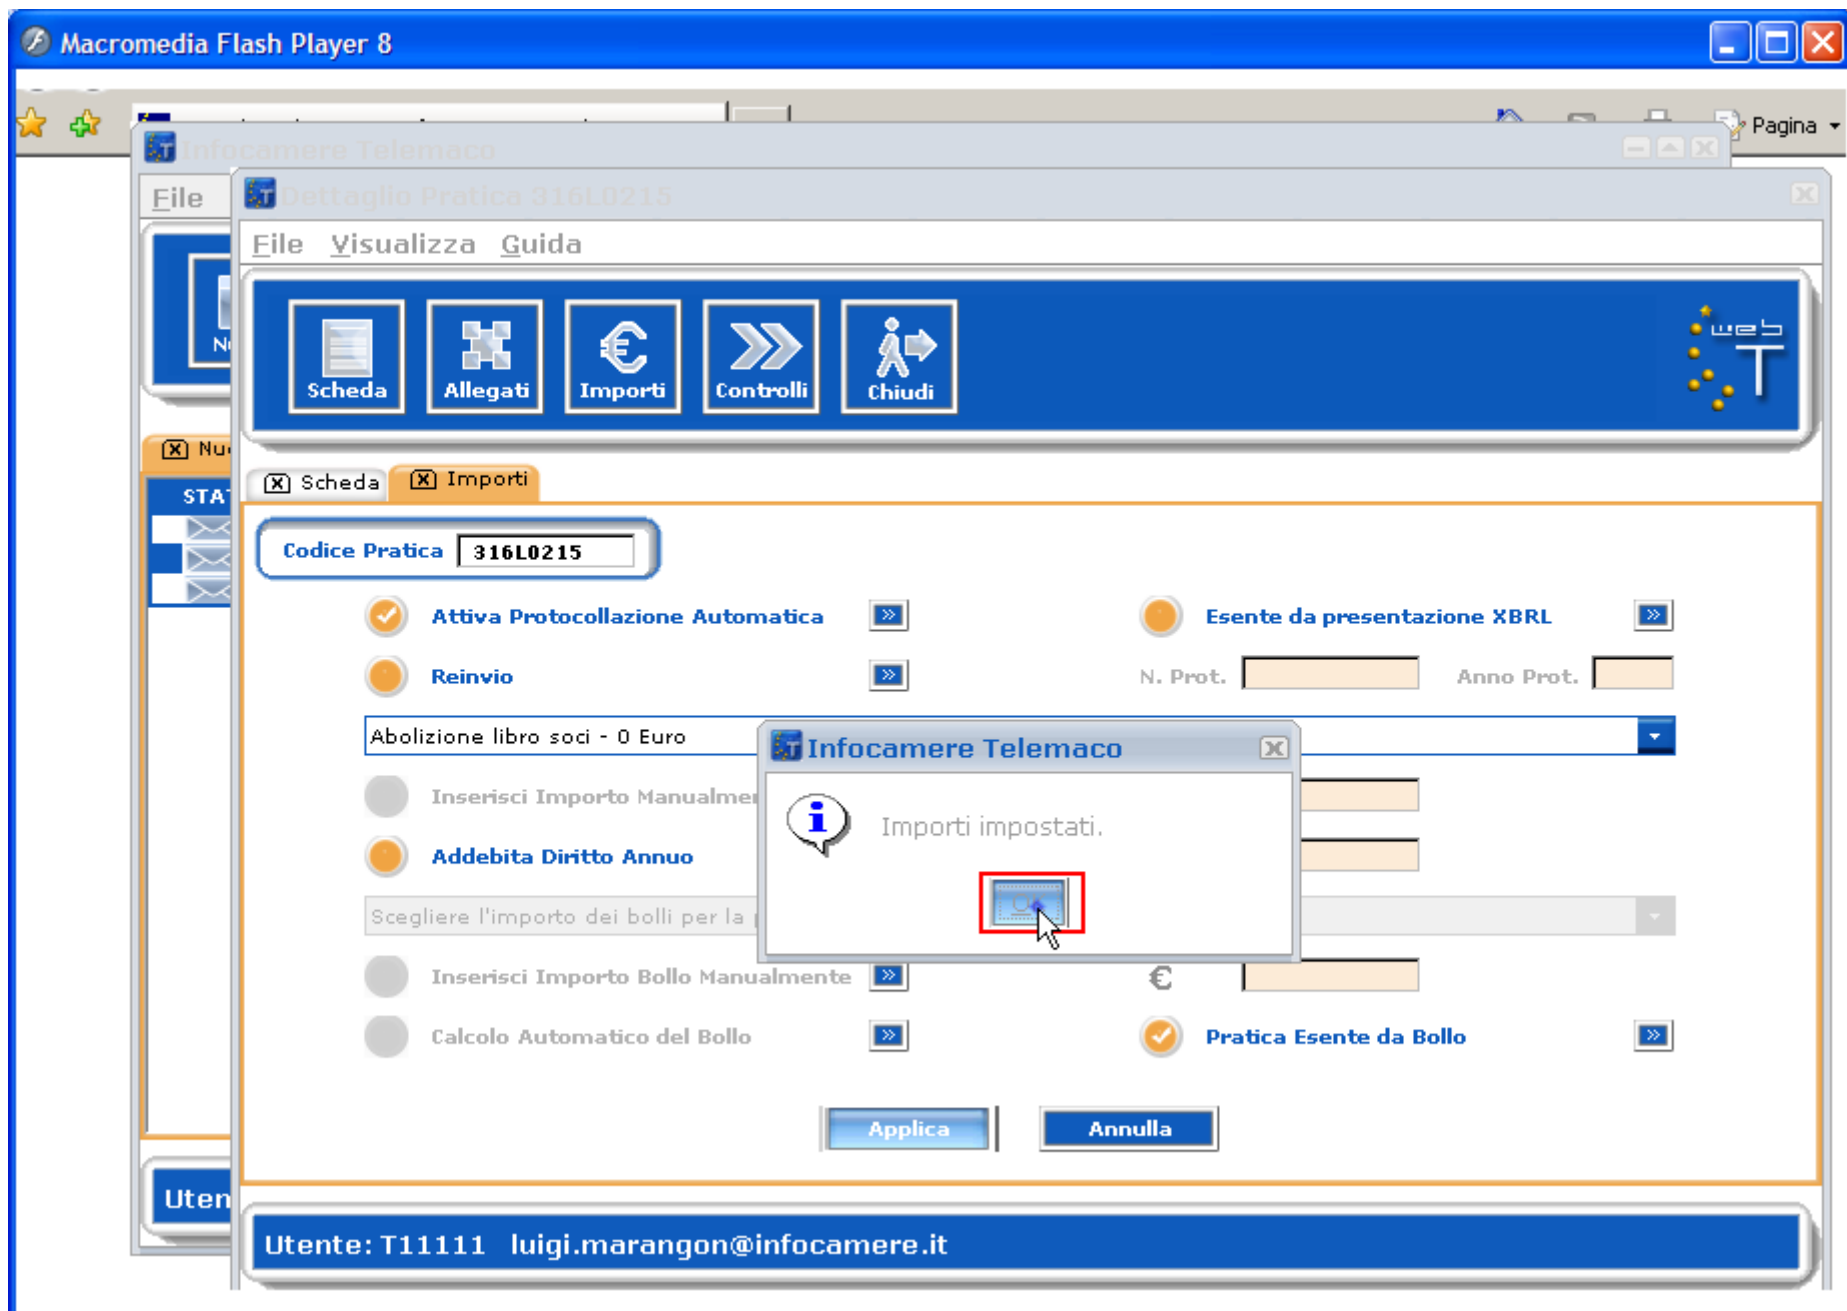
Macromedia Flash Player 8

Pagina

Infocamere Telemaco

File

Dettaglio Pratica 316L0215

File Visualizza Guida

Scheda Allegati Importi Controlli Chiudi

web T

Nu

STA

Scheda Importi

Codice Pratica 316L0215

Attiva Protocollazione Automatica

Esente da presentazione XBRL

Reinvio

N. Prot. Anno Prot.

Abolizione libro soci - 0 Euro

Inserisci Importo Manualme

Addebita Diritto Annuo

Scegliere l'importo dei bolli per la

Inserisci Importo Bollo Manualmente

€

Calcolo Automatico del Bollo

Pratica Esente da Bollo

Infocamere Telemaco

Importi impostati.

Applica Annulla

Uten

Utente: T11111 luigi.marangon@infocamere.it